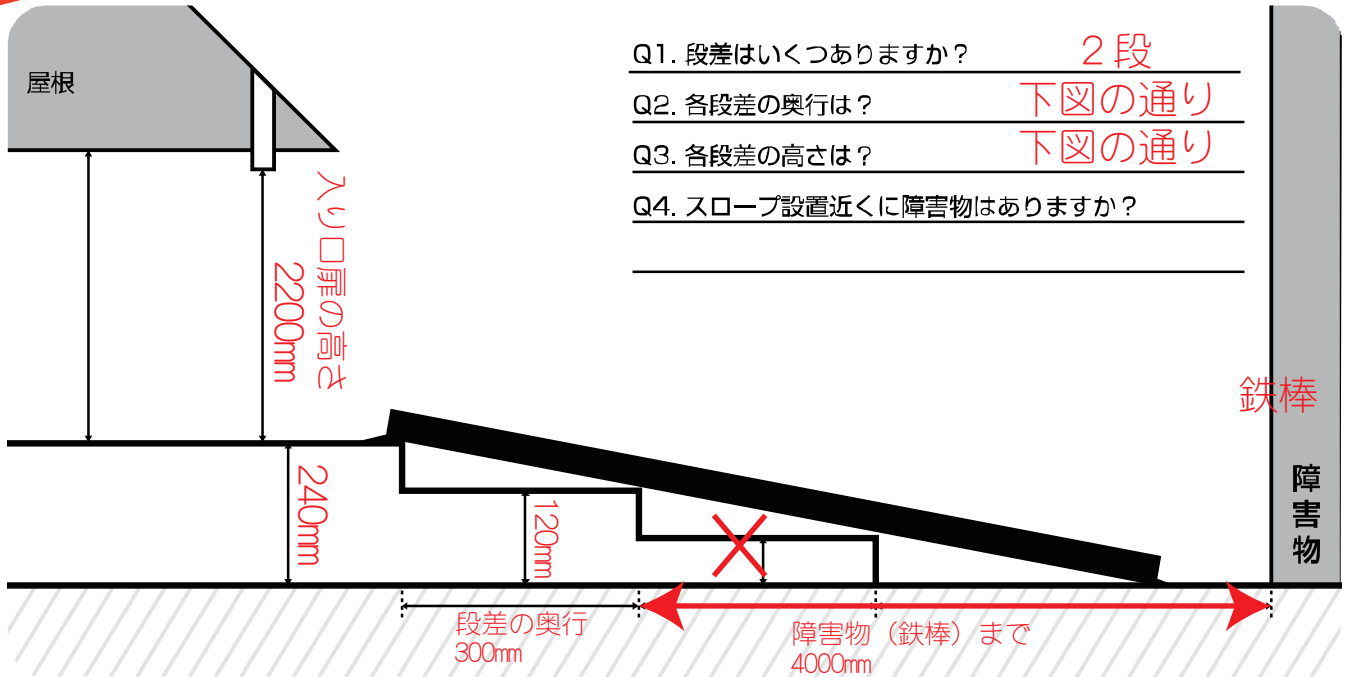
屋根

Q1. 段差はいくつありますか？ 2段

Q2. 各段差の奥行は？ 下図の通り

Q3. 各段差の高さは？ 下図の通り

Q4. スロープ設置近くに障害物はありますか？

入り口扉の高さ 2200㎜

鉄棒

障害物

240㎜

120㎜

段差の奥行 300㎜

障害物（鉄棒）まで 4000㎜